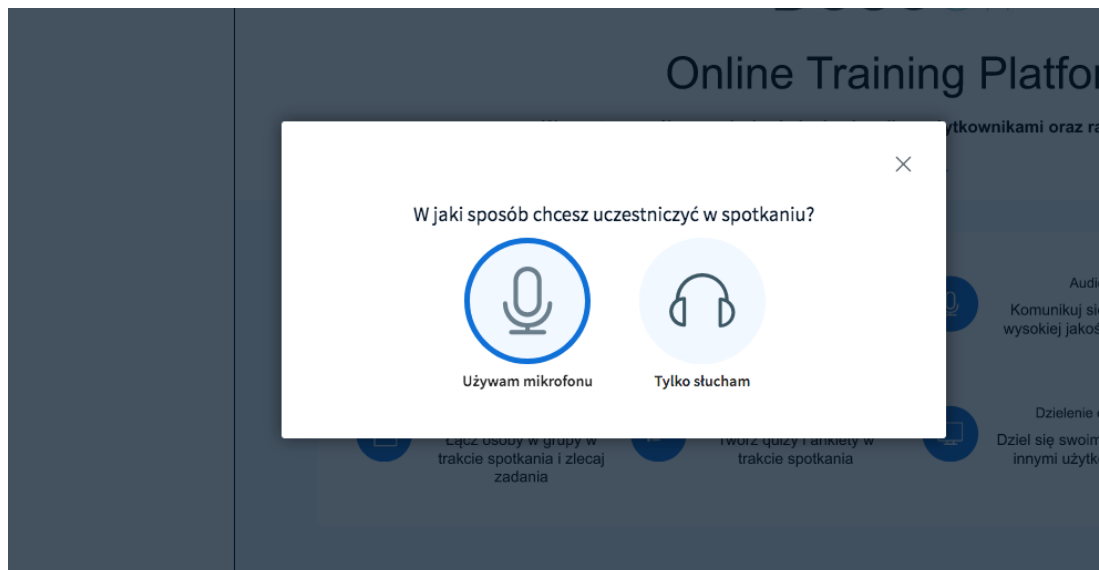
Online Training Platfor

ytkownikami oraz ra

W jaki sposób chcesz uczestniczyć w spotkaniu?

Używam mikrofonu

Tylko słucham

Audi

Komunikuj si

wysokiej jakoś

Dzielenie

Łącz osoby w grupy w trakcie spotkania i zlecaj zadania

Twórz quizy i ankiety w trakcie spotkania

Dziel się swoim

innymi użytk